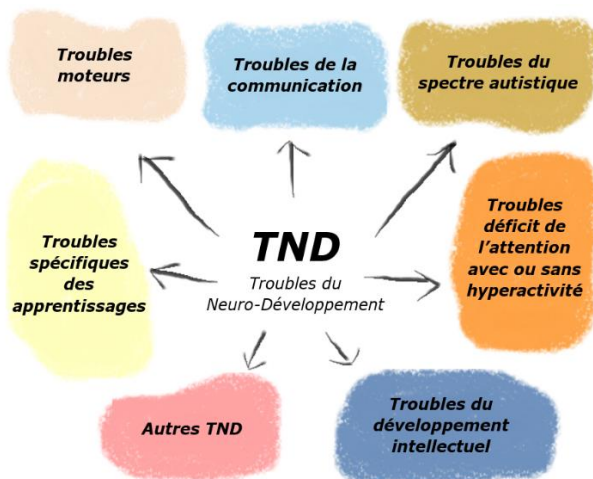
TND
Troubles du Neuro-Développement

Troubles moteurs

Troubles de la communication

Troubles du spectre autistique

Troubles spécifiques des apprentissages

Troubles déficit de l'attention avec ou sans hyperactivité

Autres TND

Troubles du développement intellectuel